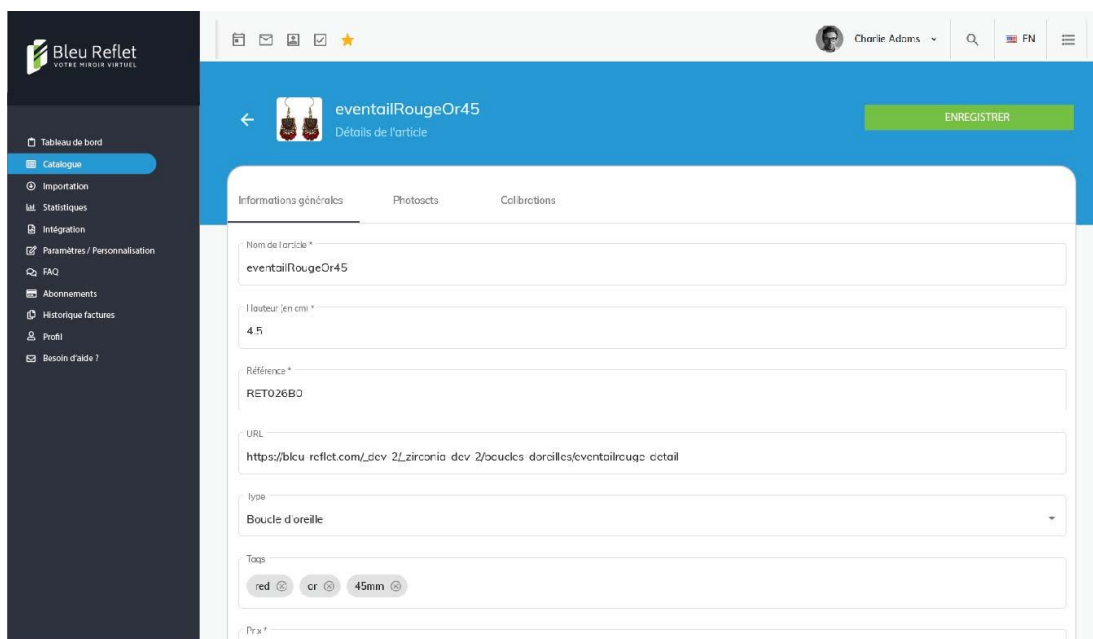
Bleu Reflet
VOTRE MIROIR VIRTUEL

Tableau de bord
Catalogue
Importation
Statistiques
Intégration
Paramètres / Personnalisation
FAQ
Abonnements
Historique factures
Profil
Besoin d'aide ?

Charlie Adams
EN

eventailRougeOr45
Détails de l'article

ENREGISTRER

Informations générales
Photosets
Calibrations

Nom de l'article *
eventailRougeOr45

Hauteur (en cm) *
4.5

Référence *
RET026BO

URL
https://bleu-reflet.com/_dev_2/_zirconia_dev_2/boucles-doreilles/eventailrouge-detail

Type
Boucle d'oreille

Tags
red
or
45mm

Prix *